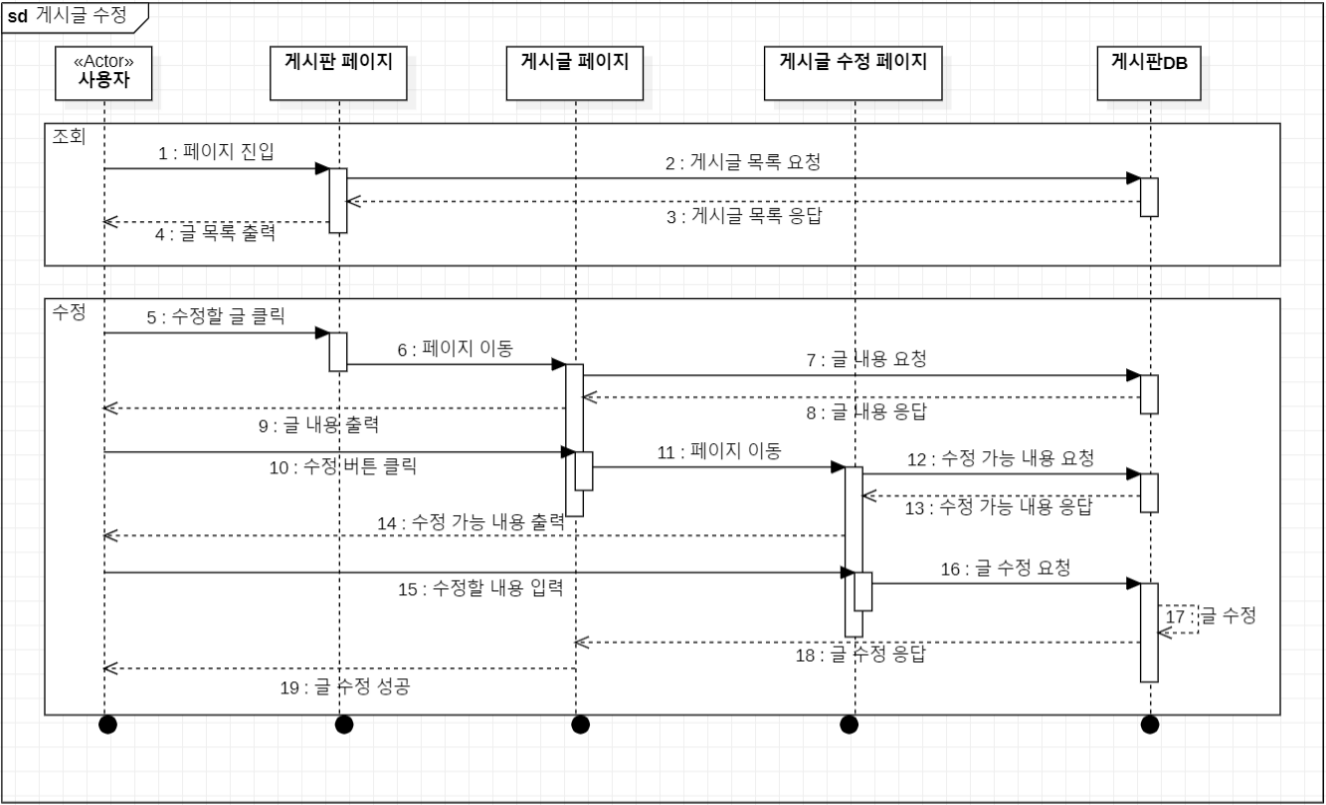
sd 게시글 수정

«Actor»
사용자

게시판 페이지

게시글 페이지

게시글 수정 페이지

게시판DB

조회

1 : 페이지 진입

2 : 게시글 목록 요청

3 : 게시글 목록 응답

4 : 글 목록 출력

수정

5 : 수정할 글 클릭

6 : 페이지 이동

7 : 글 내용 요청

8 : 글 내용 응답

9 : 글 내용 출력

10 : 수정 버튼 클릭

11 : 페이지 이동

12 : 수정 가능 내용 요청

13 : 수정 가능 내용 응답

14 : 수정 가능 내용 출력

15 : 수정할 내용 입력

16 : 글 수정 요청

17 : 글 수정

18 : 글 수정 응답

19 : 글 수정 성공